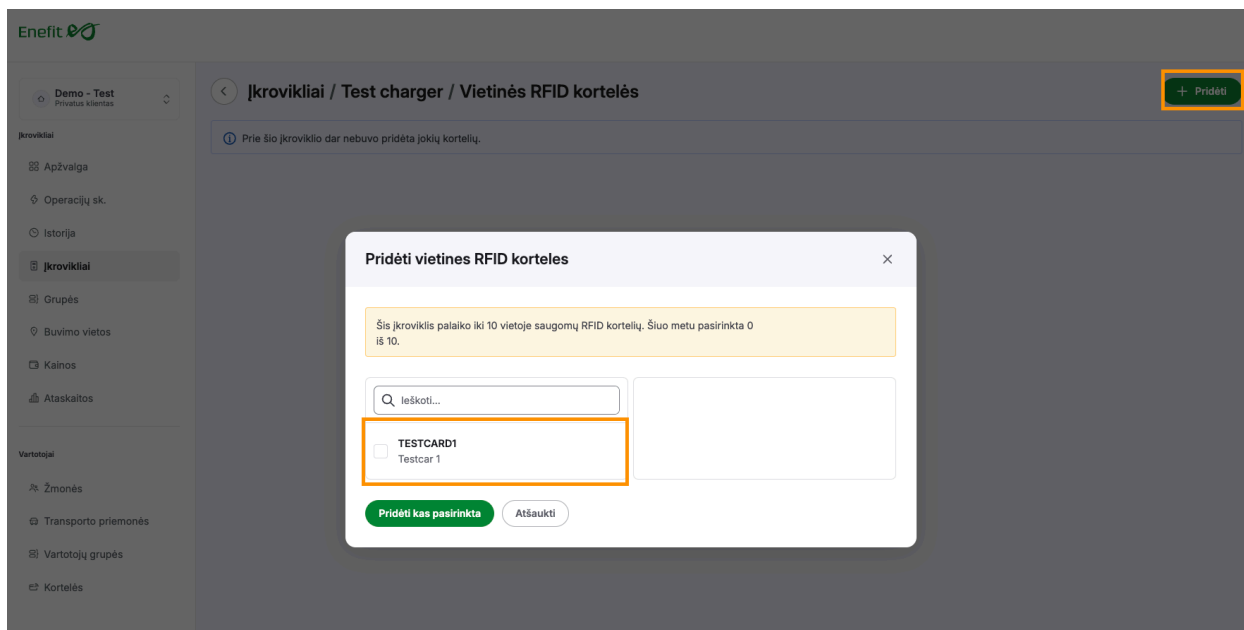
Enefit

Demo - Test
Privatus klientas

Įkrovikliai

Apžvalga

Operacijų sk.

Istorija

Įkrovikliai

Grupės

Buvimo vietos

Kainos

Ataskaitos

Vartotojai

Žmonės

Transporto priemonės

Vartotojų grupės

Kortelės

Įkrovikliai / Test charger / Vietinės RFID kortelės

+ Pridėti

Prie šio įkroviklio dar nebuvo pridėta jokių kortelių.

Pridėti vietines RFID korteles

Šis įkroviklis palaiko iki 10 vietoje saugomų RFID kortelių. Šiuo metu pasirinkta 0 iš 10.

Ieškoti...

TESTCARD1
Testcar 1

Pridėti kas pasirinkta

Atšaukti